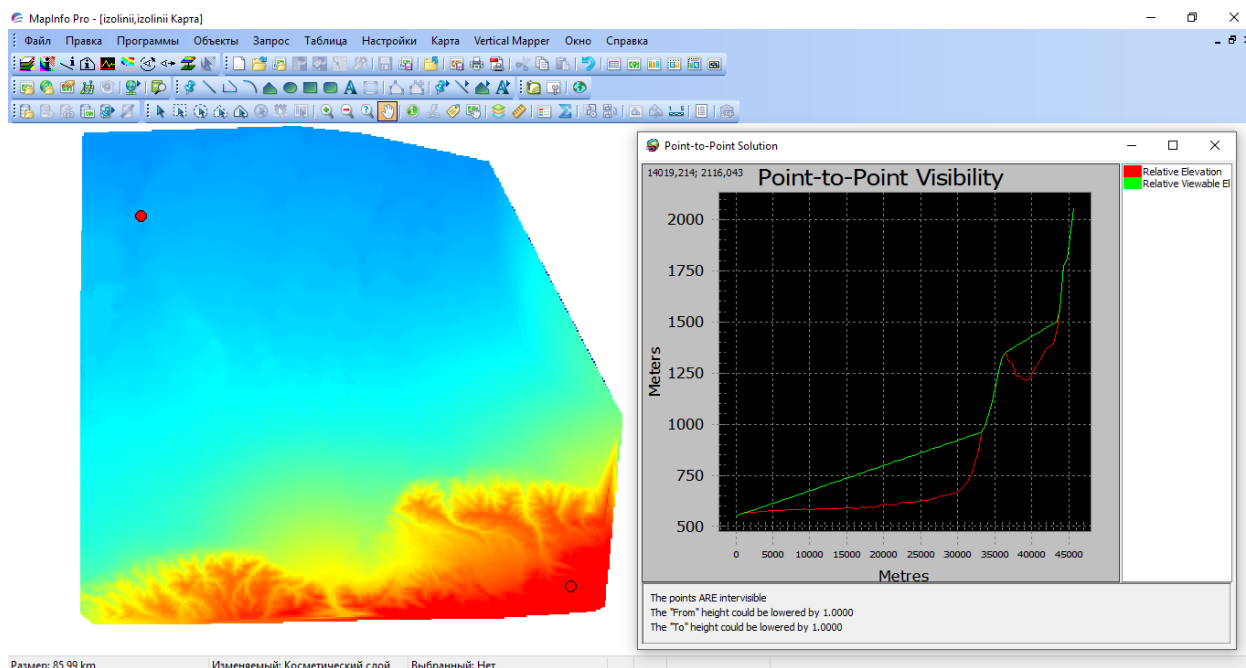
MapInfo Pro - [izolinii,izolinii Карта]

Файл Правка Программы Объекты Запрос Таблица Настройки Карта Vertical Mapper Окно Справка

Point-to-Point Solution

14019,214; 2116,043

Point-to-Point Visibility

| Relative Elevation |
|---|
| Relative Viewable El |

Meters

2000
1750
1500
1250
1000
750
500

0 5000 10000 15000 20000 25000 30000 35000 40000 45000

Metres

The points ARE intervisible
The "From" height could be lowered by 1.0000
The "To" height could be lowered by 1.0000

Размер: 85,99 km Изменяемый: Косметический слой Выбранный: Нет